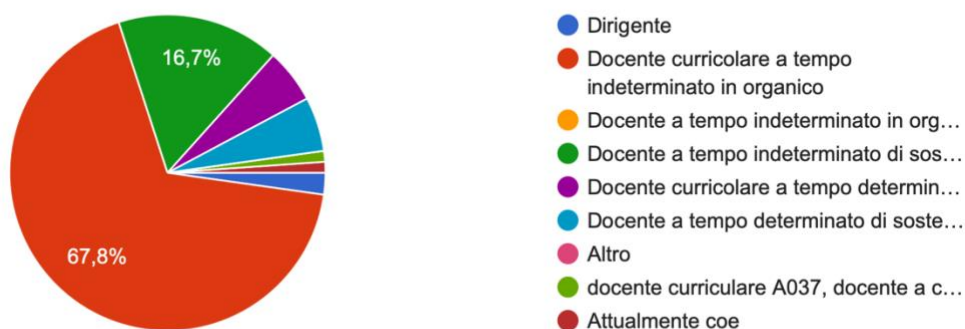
16,7%
67,8%

Dirigente
Docente curricolare a tempo indeterminato in organico
Docente a tempo indeterminato in org…
Docente a tempo indeterminato di sos…
Docente curricolare a tempo determin…
Docente a tempo determinato di soste…
Altro
docente curriculare A037, docente a c…
Attualmente coe